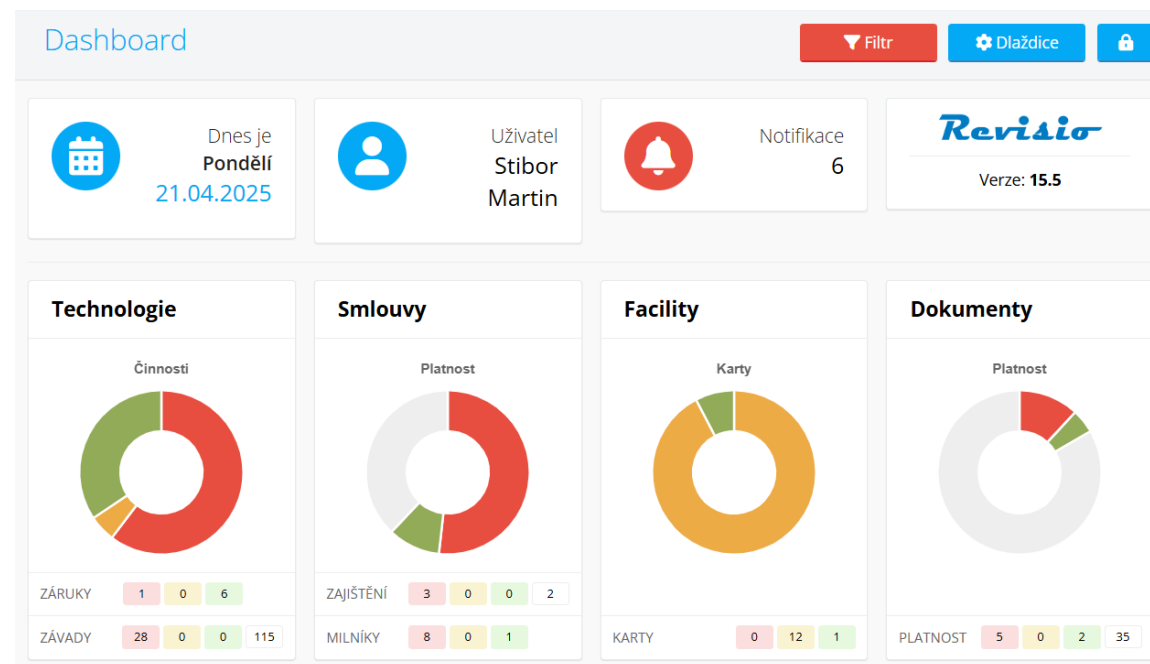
Dashboard

Filtr Dlaždice

Dnes je
Pondělí
21.04.2025

Uživatel
Stibor
Martin

Notifikace
6

Revisio

Verze: 15.5

Technologie

Činnosti

| ZÁRUKY | 1 | 0 | 6 | |
|---|---|---|---|---|
| ZÁVADY | 28 | 0 | 0 | 115 |

Smlouvy

Platnost

| ZAJIŠTĚNÍ | 3 | 0 | 0 | 2 |
|---|---|---|---|---|
| MILNÍKY | 8 | 0 | 1 | |

Facility

Karty

| KARTY | 0 | 12 | 1 |
|---|---|---|---|

Dokumenty

Platnost

| PLATNOST | 5 | 0 | 2 | 35 |
|---|---|---|---|---|